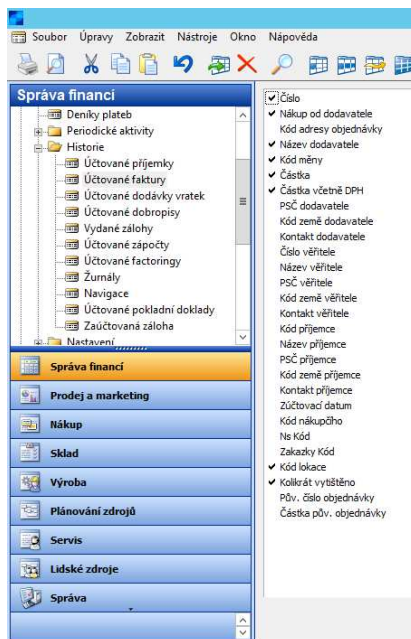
Soubor Úpravy Zobrazit Nástroje Okno Nápověda

Správa financí

Deníky plateb
Periodické aktivity
Historie
Účtované příjemky
Účtované faktury
Účtované dodávky vratek
Účtované dobropisy
Vydané zálohy
Účtované zápočty
Účtované factoringy
Žurnály
Navigace
Účtované pokladní doklady
Zaúčtovaná záloha
Nastavení

Správa financí
Prodej a marketing
Nákup
Sklad
Výroba
Plánování zdrojů
Servis
Lidské zdroje
Správa

✔ Číslo
✔ Nákup od dodavatele
Kód adresy objednávky
✔ Název dodavatele
✔ Kód měny
✔ Částka
✔ Částka včetně DPH
PSČ dodavatele
Kód země dodavatele
Kontakt dodavatele
Číslo věřitele
Název věřitele
PSČ věřitele
Kód země věřitele
Kontakt věřitele
Kód příjemce
Název příjemce
PSČ příjemce
Kód země příjemce
Kontakt příjemce
Zúčtovací datum
Kód nákupčího
Ns Kód
Zakazky Kód
✔ Kód lokace
✔ Kolikrát vytištěno
Pův. číslo objednávky
Částka pův. objednávky